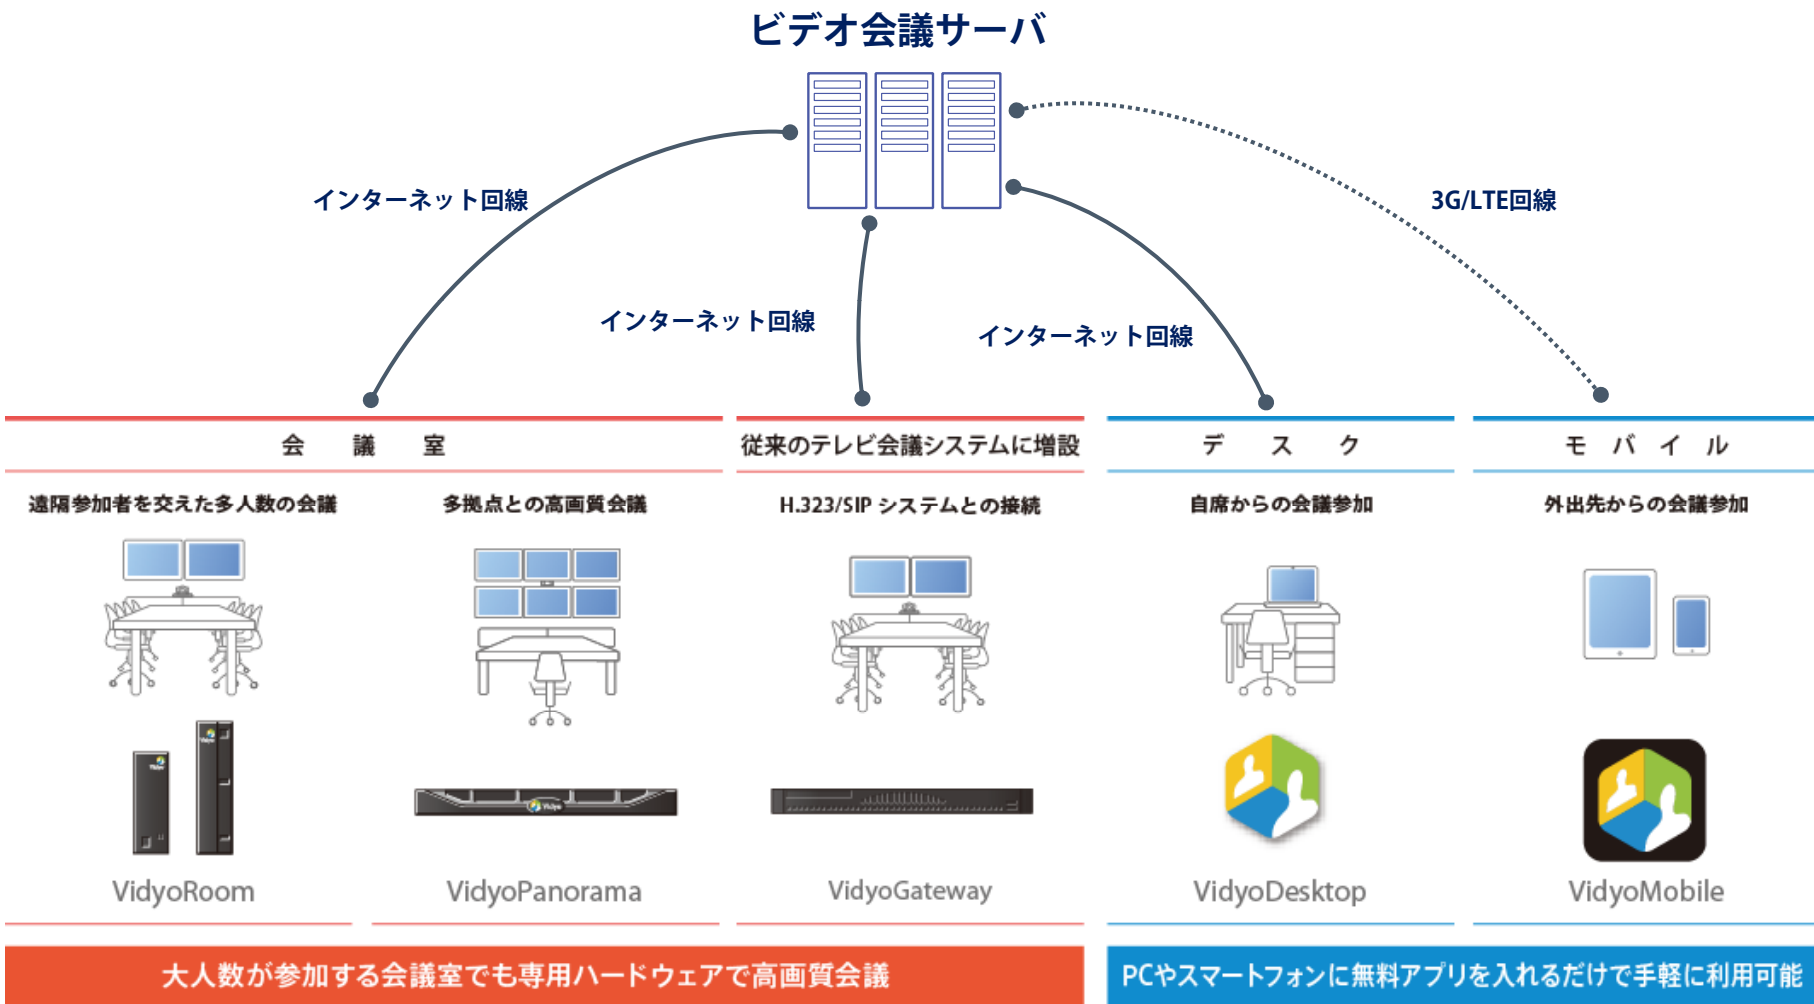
ビデオ会議サーバ

インターネット回線

インターネット回線

インターネット回線

3G/LTE回線

会　議　室

従来のテレビ会議システムに増設

デ　ス　ク

モ　バ　イ　ル

遠隔参加者を交えた多人数の会議

多拠点との高画質会議

H.323/SIP システムとの接続

自席からの会議参加

外出先からの会議参加

VidyoRoom

VidyoPanorama

VidyoGateway

VidyoDesktop

VidyoMobile

大人数が参加する会議室でも専用ハードウェアで高画質会議

PCやスマートフォンに無料アプリを入れるだけで手軽に利用可能